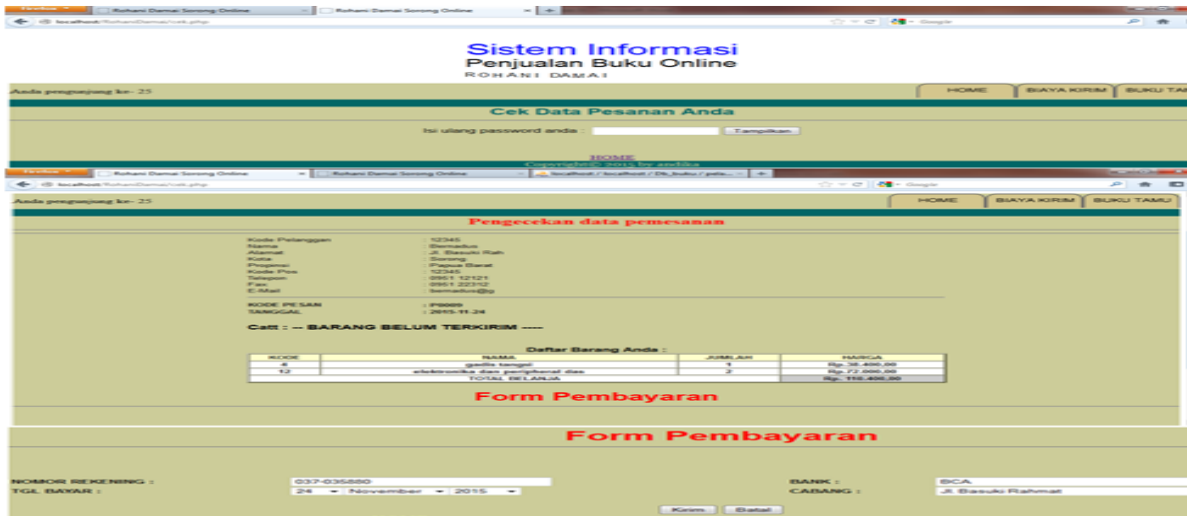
Firefox | Rohani Damai Sorong Online | Rohani Damai Sorong Online | +

localhost/RohaniDamai/cek.php

Google

Sistem Informasi
Penjualan Buku Online
ROHANI DAMAI

Anda pengunjung ke- 25

HOME | BIAYA KIRIM | BUKU TAMU

Cek Data Pesanan Anda

Isi ulang password anda : [Tampilkan]

HOME
Copyright© 2015 by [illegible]

Firefox | Rohani Damai Sorong Online | Rohani Damai Sorong Online | localhost / localhost / Db_buku / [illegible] | +

localhost/RohaniDamai/cek.php

Google

Anda pengunjung ke- 25

HOME | BIAYA KIRIM | BUKU TAMU

Pengecekan data pemesanan

Kode Pelanggan : 12345
Nama : Bernadus
Alamat : Jl. Basuki Rah
Kota : Sorong
Propinsi : Papua Barat
Kode Pos : 12345
Telepon : 0951 12121
Fax : 0951 22312
E-Mail : bernadus@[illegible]

KODE PESAN : P0009
TANGGAL : 2015-11-24

Catt : --- BARANG BELUM TERKIRIM ----

Daftar Barang Anda :

| KODE | NAMA | JUMLAH | HARGA |
|---|---|---|---|
| 4 | gadis tangel | 1 | Rp.38.400,00 |
| 12 | elektronika dan peripheral das | 2 | Rp.72.000,00 |
| | TOTAL BELANJA | | Rp. 110.400,00 |

Form Pembayaran

Form Pembayaran

NOMOR REKENING : 037-035660
TGL BAYAR : 24 November 2015
BANK : BCA
CABANG : Jl. Basuki Rahmat

Kirim | Batal